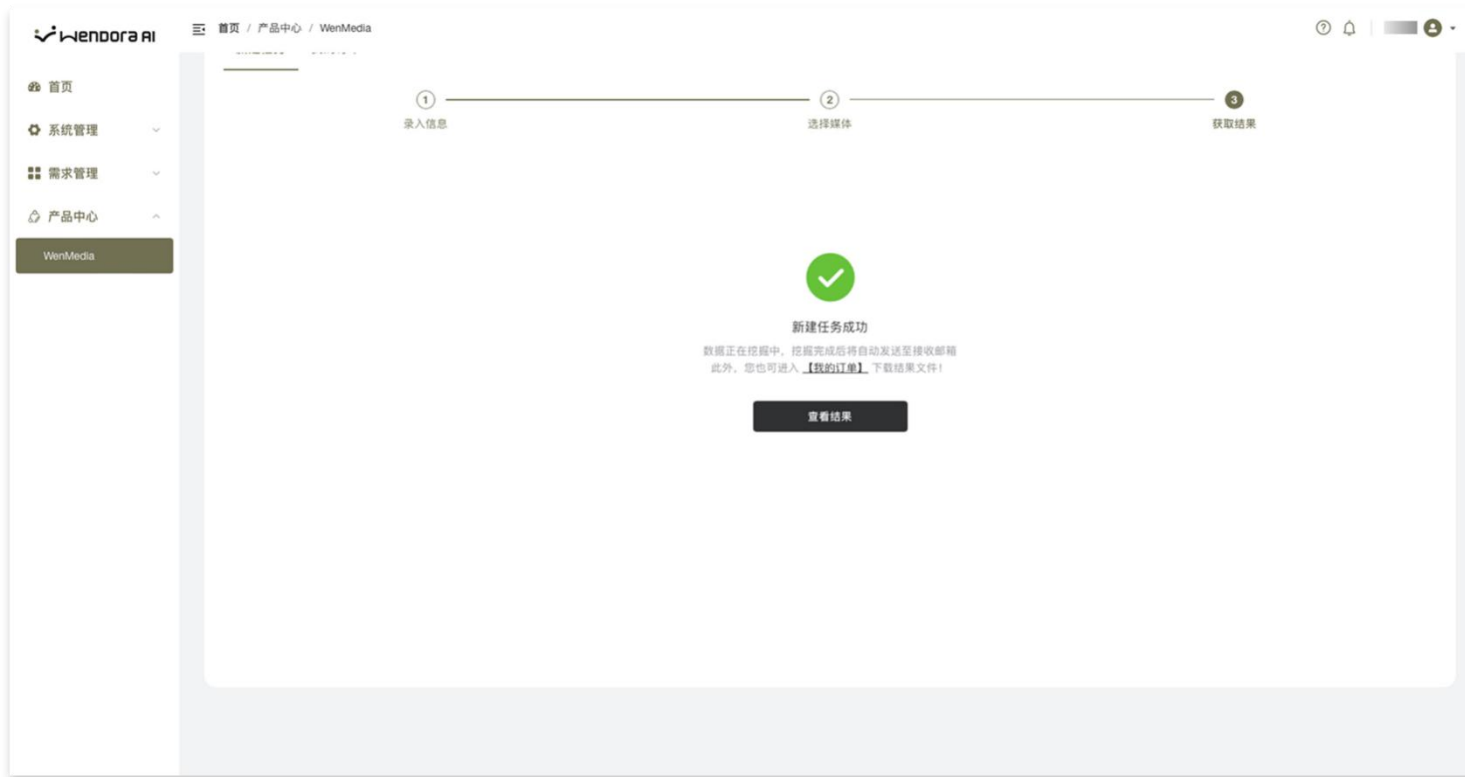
Wendora AI

首页 / 产品中心 / WenMedia

首页
系统管理
需求管理
产品中心
WenMedia

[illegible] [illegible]

1 录入信息
2 选择媒体
3 获取结果

新建任务成功

数据正在挖掘中，挖掘完成后将自动发送至接收邮箱
此外，您也可进入【我的订单】下载结果文件！

查看结果